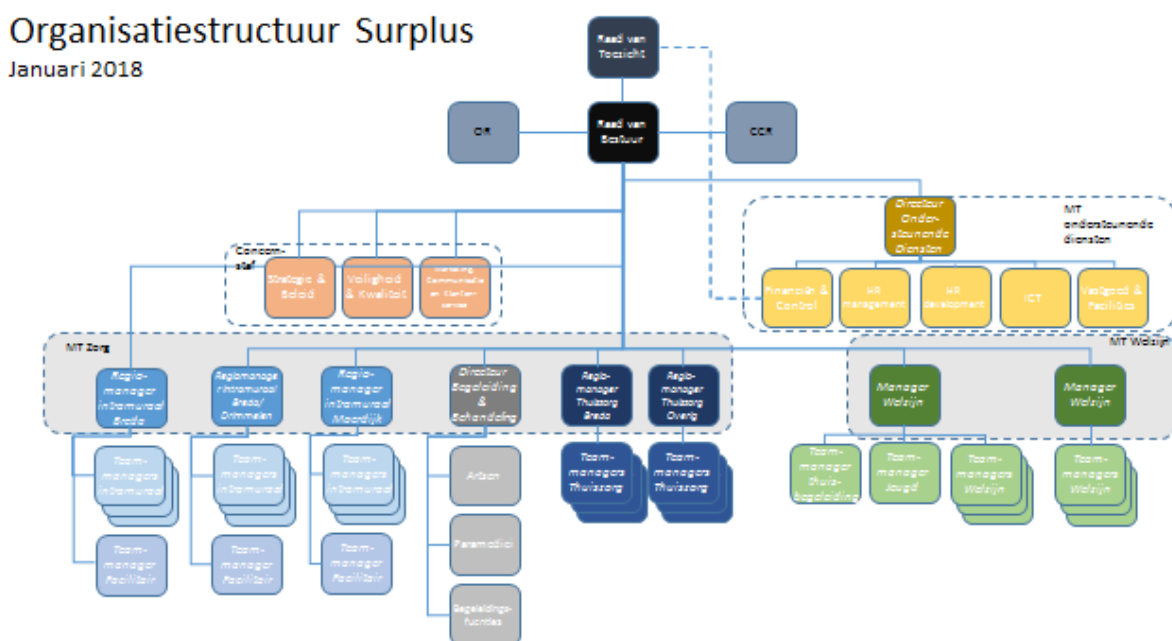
Organisatiestructuur Surplus
Januari 2018

Raad van Toezicht

OR

Raad van Bestuur

CCR

Concern-staf

Strategie & Beleid

Veiligheid & Kwaliteit

Marketing Communicatie en Klantenservice

MT ondersteunende diensten

Directeur Ondersteunende Diensten

Financiën & Control

HR management

HR development

ICT

Vastgoed & Facilities

MT Zorg

MT Welzijn

Regiomanager Intramuraal Breda

Regiomanager Intramuraal Breda/ Drimmelen

Regiomanager Intramuraal Moerdijk

Directeur Begeleiding & Behandeling

Regiomanager Thuiszorg Breda

Regiomanager Thuiszorg Overig

Manager Welzijn

Manager Welzijn

Teammanagers Intramuraal

Teammanagers Intramuraal

Teammanagers Intramuraal

Artsen

Teammanagers Thuiszorg

Teammanagers Thuiszorg

Teammanager Thuisbegeleiding

Teammanager Jeugd

Teammanagers Welzijn

Teammanagers Welzijn

Teammanager Facilitair

Teammanager Facilitair

Teammanager Facilitair

Paramedici

Begeleidingsfuncties